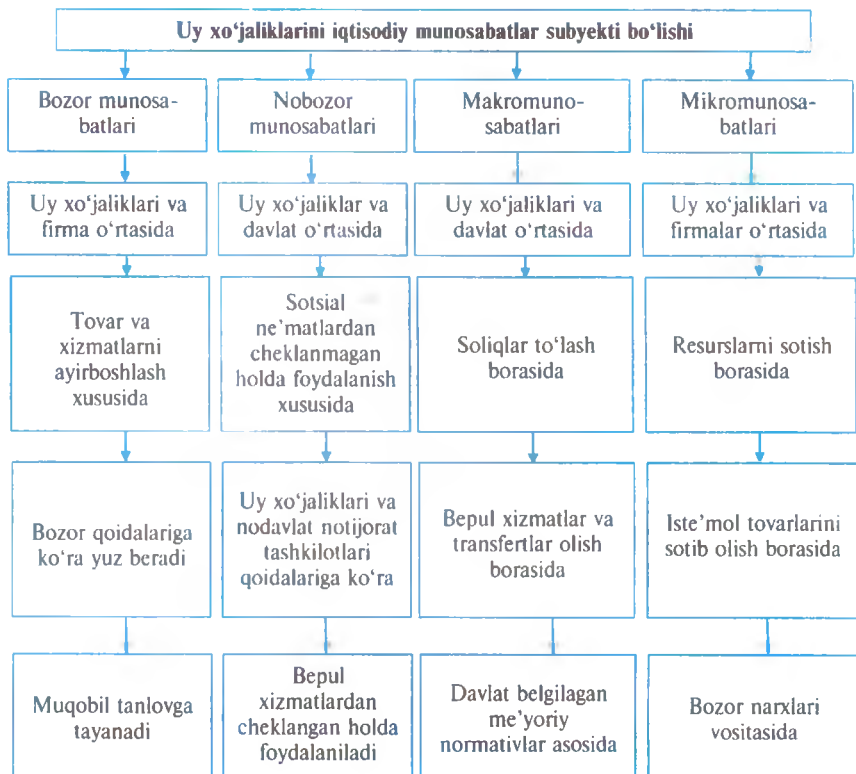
Uy xo'jaliklarini iqtisodiy munosabatlar subyekti bo'lishi

| Bozor munosabatlari | Nobozor munosabatlari | Makromunosabatlari | Mikromunosabatlari |
|---|---|---|---|
| Uy xo'jaliklari va firma o'rtasida | Uy xo'jaliklar va davlat o'rtasida | Uy xo'jaliklari va davlat o'rtasida | Uy xo'jaliklari va firmalar o'rtasida |
| Tovar va xizmatlarni ayirboshlash xususida | Sotsial ne'matlardan cheklanmagan holda foydalanish xususida | Soliqlar to'lash borasida | Resurslarni sotish borasida |
| Bozor qoidalariga ko'ra yuz beradi | Uy xo'jaliklari va nodavlat notijorat tashkilotlari qoidalariga ko'ra | Bepul xizmatlar va transfertlar olish borasida | Iste'mol tovarlarini sotib olish borasida |
| Muqobil tanlovga tayanadi | Bepul xizmatlardan cheklangan holda foydalaniladi | Davlat belgilagan me'yoriy normativlar asosida | Bozor narxlari vositasida |